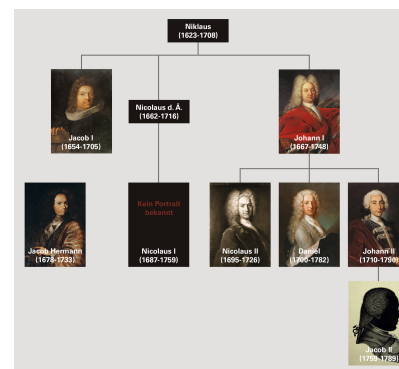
Niklaus
(1623-1708)

Jacob I
(1654-1705)

Nicolaus d. Ä.
(1662-1716)

Johann I
(1667-1748)

Jacob Hermann
(1678-1733)

Kein Portrait
bekannt

Nicolaus I
(1687-1759)

Nicolaus II
(1695-1726)

Daniel
(1700-1782)

Johann II
(1710-1790)

Jacob II
(1759-1789)